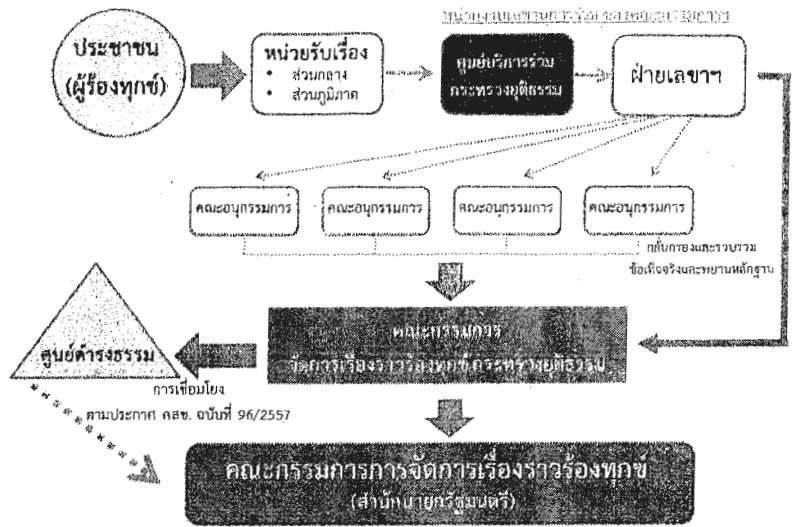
หน่วยงานและขบวนการจัดการเรื่องราวร้องทุกข์

ประชาชน (ผู้ร้องทุกข์)

หน่วยรับเรื่อง
• ส่วนกลาง
• ส่วนภูมิภาค

ศูนย์บริการร่วม กระทรวงยุติธรรม

ฝ่ายเลขาฯ

คณะอนุกรรมการ

คณะอนุกรรมการ

คณะอนุกรรมการ

คณะอนุกรรมการ

กลั่นกรองและรวบรวมข้อเท็จจริงและพยานหลักฐาน

คณะกรรมการ จัดการเรื่องราวร้องทุกข์กระทรวงยุติธรรม

ศูนย์ดำรงธรรม

การเชื่อมโยง ตามประกาศ คสช. ฉบับที่ 96/2557

คณะกรรมการการจัดการเรื่องราวร้องทุกข์ (สำนักนายกรัฐมนตรี)